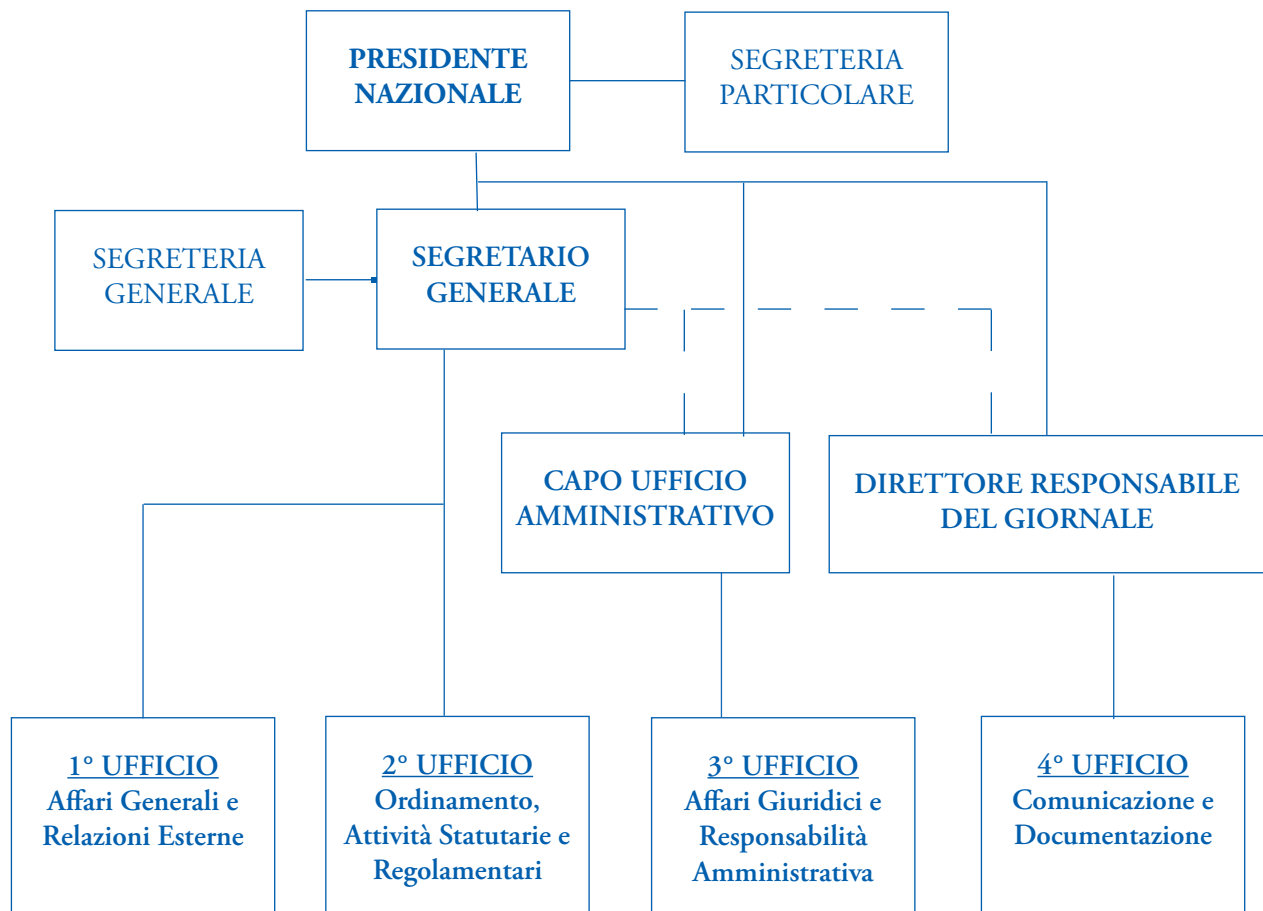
PRESIDENTE NAZIONALE

SEGRETERIA PARTICOLARE

SEGRETERIA GENERALE

SEGRETARIO GENERALE

CAPO UFFICIO AMMINISTRATIVO

DIRETTORE RESPONSABILE DEL GIORNALE

1° UFFICIO
Affari Generali e Relazioni Esterne

2° UFFICIO
Ordinamento, Attività Statutarie e Regolamentari

3° UFFICIO
Affari Giuridici e Responsabilità Amministrativa

4° UFFICIO
Comunicazione e Documentazione